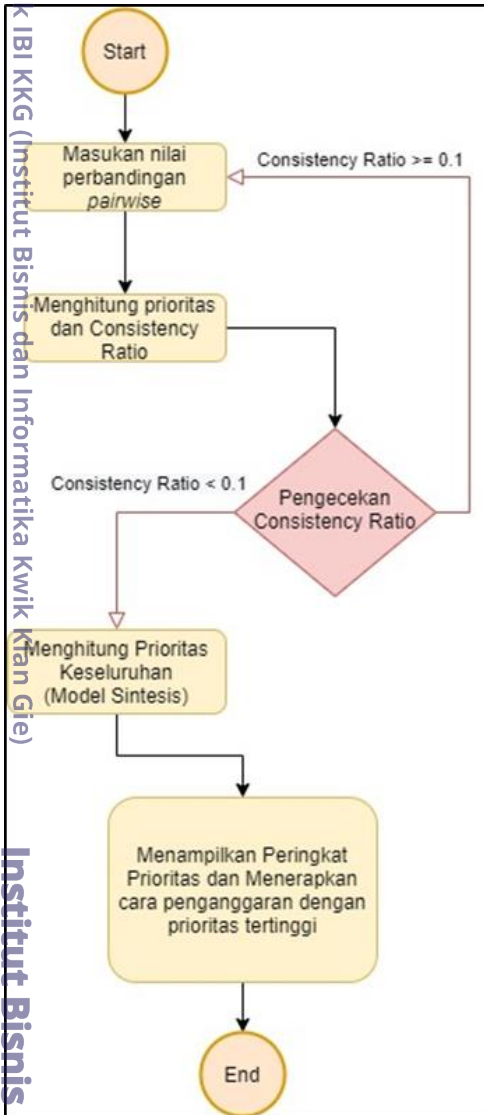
Start

Masukan nilai perbandingan *pairwise*

Consistency Ratio >= 0.1

Menghitung prioritas dan Consistency Ratio

Consistency Ratio < 0.1

Pengecekan Consistency Ratio

Menghitung Prioritas Keseluruhan (Model Sintesis)

Menampilkan Peringkat Prioritas dan Menerapkan cara penganggaran dengan prioritas tertinggi

End

k IBI KKG (Institut Bisnis dan Informatika Kwik Kian Gie)

Institut Bisnis